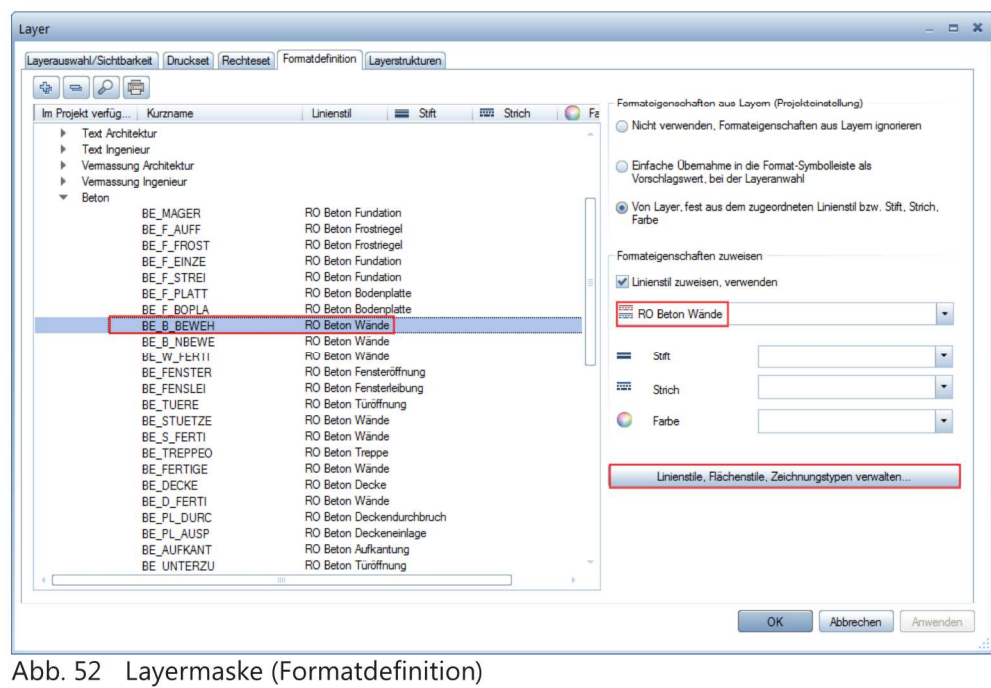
Layer

Layerauswahl/Sichtbarkeit | Druckset | Rechteset | Formatdefinition | Layerstrukturen

| Im Projekt verfüg... | Kurzname | Linienstil | Stift | Strich | Fa |
|---|---|---|---|---|---|
| Text Architektur | | | | | |
| Text Ingenieur | | | | | |
| Vermassung Architektur | | | | | |
| Vermassung Ingenieur | | | | | |
| Beton | | | | | |
| | BE_MAGER | RO Beton Fundation | | | |
| | BE_F_AUFF | RO Beton Frostriegel | | | |
| | BE_F_FROST | RO Beton Frostriegel | | | |
| | BE_F_EINZE | RO Beton Fundation | | | |
| | BE_F_STREI | RO Beton Fundation | | | |
| | BE_F_PLATT | RO Beton Bodenplatte | | | |
| | BE_F_BOPLA | RO Beton Bodenplatte | | | |
| | BE_B_BEWEH | RO Beton Wände | | | |
| | BE_B_NBEWE | RO Beton Wände | | | |
| | BE_W_FERTI | RO Beton Wände | | | |
| | BE_FENSTER | RO Beton Fensteröffnung | | | |
| | BE_FENSLEI | RO Beton Fensterleibung | | | |
| | BE_TUERE | RO Beton Türöffnung | | | |
| | BE_STUETZE | RO Beton Wände | | | |
| | BE_S_FERTI | RO Beton Wände | | | |
| | BE_TREPPEO | RO Beton Treppe | | | |
| | BE_FERTIGE | RO Beton Wände | | | |
| | BE_DECKE | RO Beton Decke | | | |
| | BE_D_FERTI | RO Beton Wände | | | |
| | BE_PL_DURC | RO Beton Deckendurchbruch | | | |
| | BE_PL_AUSP | RO Beton Deckeneinlage | | | |
| | BE_AUFKANT | RO Beton Aufkantung | | | |
| | BE_UNTERZU | RO Beton Türöffnung | | | |

Formateigenschaften aus Layern (Projekteinstellung)
Nicht verwenden, Formateigenschaften aus Layern ignorieren
Einfache Übernahme in die Format-Symbolleiste als Vorschlagswert, bei der Layeranwahl
Von Layer, fest aus dem zugeordneten Linienstil bzw. Stift, Strich, Farbe

Formateigenschaften zuweisen
Linienstil zuweisen, verwenden
RO Beton Wände
Stift
Strich
Farbe

Linienstile, Flächenstile, Zeichnungstypen verwalten...

OK | Abbrechen | Anwenden

Abb. 52 Layermaske (Formatdefinition)